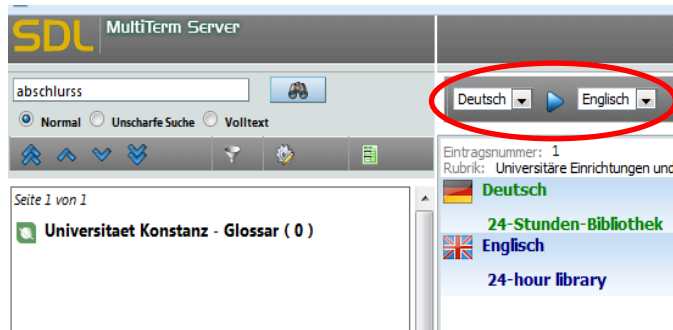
SDL MultiTerm Server

abschlurss

Normal Unscharfe Suche Volltext

Seite 1 von 1

Universitaet Konstanz - Glossar ( 0 )

Deutsch Englisch

Eintragsnummer: 1
Rubrik: Universitäre Einrichtungen und

Deutsch

24-Stunden-Bibliothek

Englisch

24-hour library